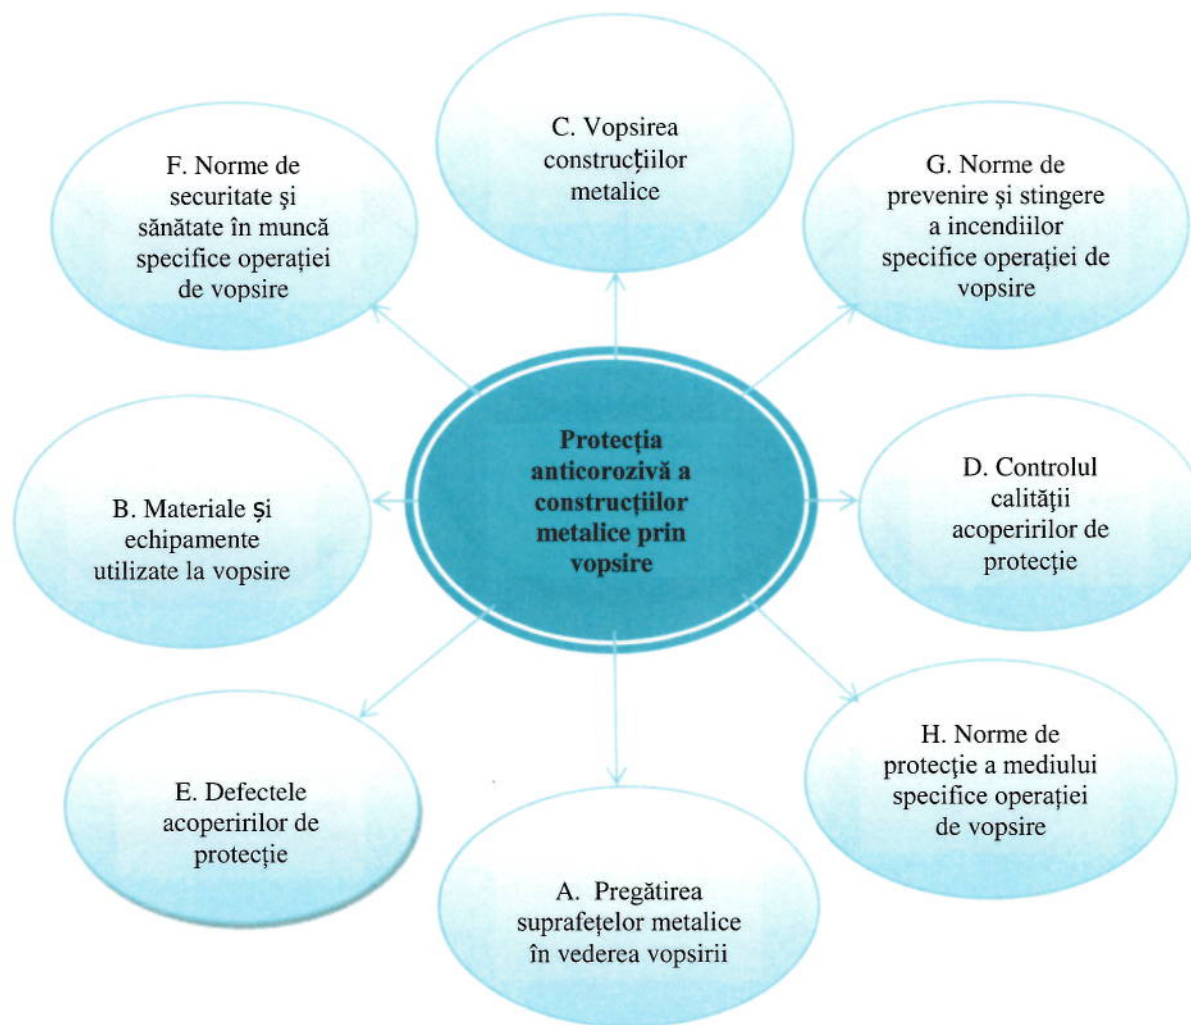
C. Vopsirea construcțiilor metalice

F. Norme de securitate și sănătate în muncă specifice operației de vopsire

G. Norme de prevenire și stingere a incendiilor specifice operației de vopsire

Protecția anticorozivă a construcțiilor metalice prin vopsire

B. Materiale și echipamente utilizate la vopsire

D. Controlul calității acoperirilor de protecție

E. Defectele acoperirilor de protecție

H. Norme de protecție a mediului specifice operației de vopsire

A. Pregătirea suprafețelor metalice în vederea vopsirii